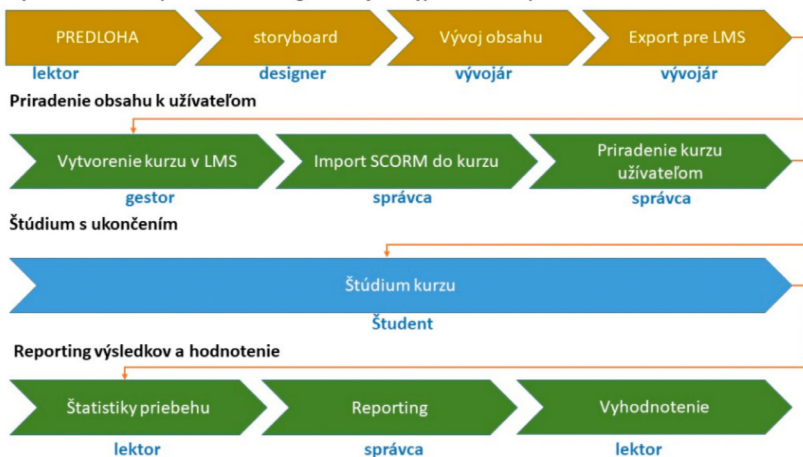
PREDLOHA
lektor

storyboard
designer

Vývoj obsahu
vývojár

Export pre LMS
vývojár

Priradenie obsahu k užívateľom

Vytvorenie kurzu v LMS
gestor

Import SCORM do kurzu
správca

Priradenie kurzu užívateľom
správca

Štúdium s ukončením

Štúdium kurzu
Študent

Reporting výsledkov a hodnotenie

Štatistiky priebehu
lektor

Reporting
správca

Vyhodnotenie
lektor